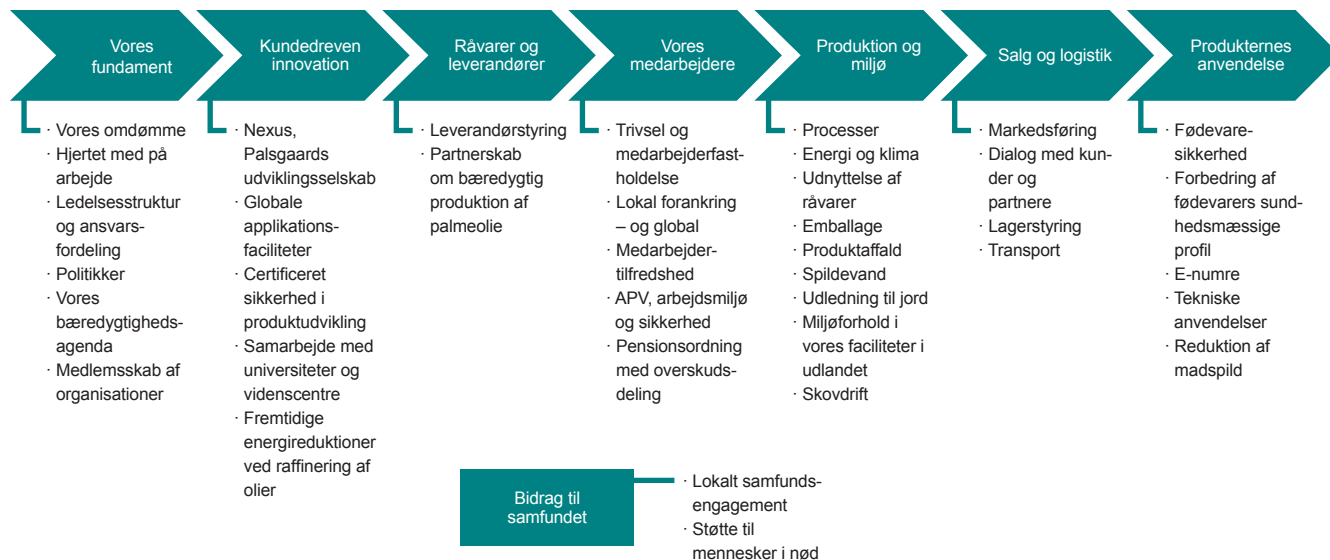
Vores fundament

· Vores omdømme
· Hjertet med på arbejde
· Ledelsesstruktur og ansvarsfordeling
· Politikker
· Vores bæredygtighedsagenda
· Medlemsskab af organisationer

Kundedreven innovation

· Nexus, Palsgaards udviklingsselskab
· Globale applikationsfaciliteter
· Certificeret sikkerhed i produktudvikling
· Samarbejde med universiteter og videnscentre
· Fremtidige energireduktioner ved raffinering af olier

Råvarer og leverandører

· Leverandørstyring
· Partnerskab om bæredygtig produktion af palmeolie

Vores medarbejdere

· Trivsel og medarbejderfastholdelse
· Lokal forankring – og global
· Medarbejdertilfredshed
· APV, arbejdsmiljø og sikkerhed
· Pensionsordning med overskudsdeling

Produktion og miljø

· Processer
· Energi og klima
· Udnyttelse af råvarer
· Emballage
· Produktaffald
· Spildevand
· Udledning til jord
· Miljøforhold i vores faciliteter i udlandet
· Skovdrift

Salg og logistik

· Markedsføring
· Dialog med kunder og partnere
· Lagerstyring
· Transport

Produkternes anvendelse

· Fødevaresikkerhed
· Forbedring af fødevarers sundhedsmæssige profil
· E-numre
· Tekniske anvendelser
· Reduktion af madspild

Bidrag til samfundet

· Lokalt samfundsengagement
· Støtte til mennesker i nød